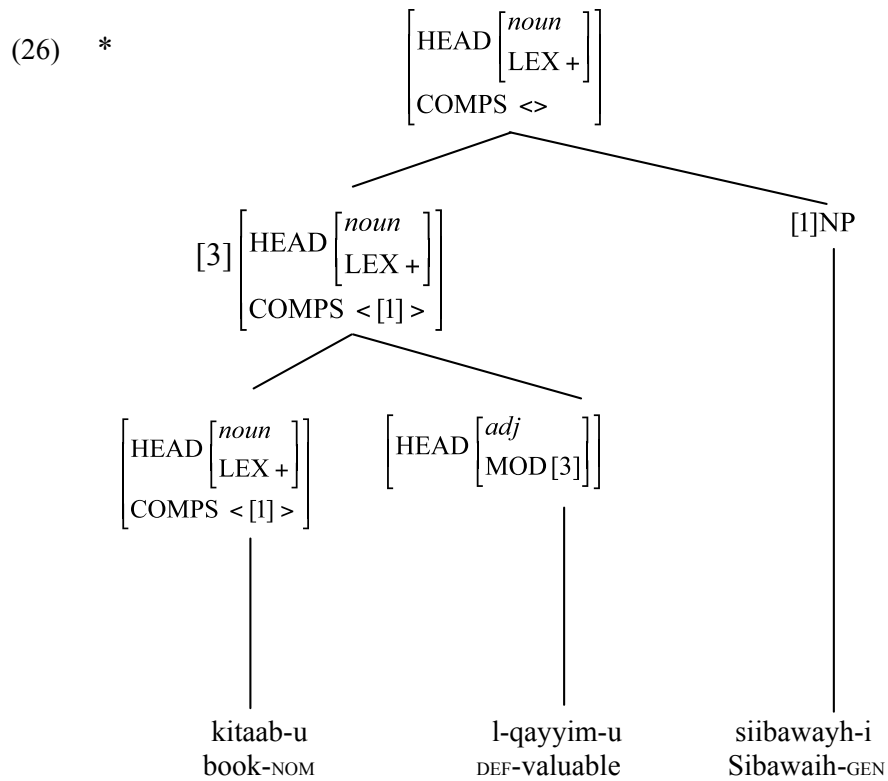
(26) *

$\begin{bmatrix} \text{HEAD} \begin{bmatrix} \textit{noun} \\ \text{LEX} + \end{bmatrix} \\ \text{COMPS} <> \end{bmatrix}$

[3] $\begin{bmatrix} \text{HEAD} \begin{bmatrix} \textit{noun} \\ \text{LEX} + \end{bmatrix} \\ \text{COMPS} <[1]> \end{bmatrix}$

[1]NP

$\begin{bmatrix} \text{HEAD} \begin{bmatrix} \textit{noun} \\ \text{LEX} + \end{bmatrix} \\ \text{COMPS} <[1]> \end{bmatrix}$

$\begin{bmatrix} \text{HEAD} \begin{bmatrix} \textit{adj} \\ \text{MOD}[3] \end{bmatrix} \end{bmatrix}$

kitaab-u
book-NOM

l-qayyim-u
DEF-valuable

siibawayh-i
Sibawaih-GEN